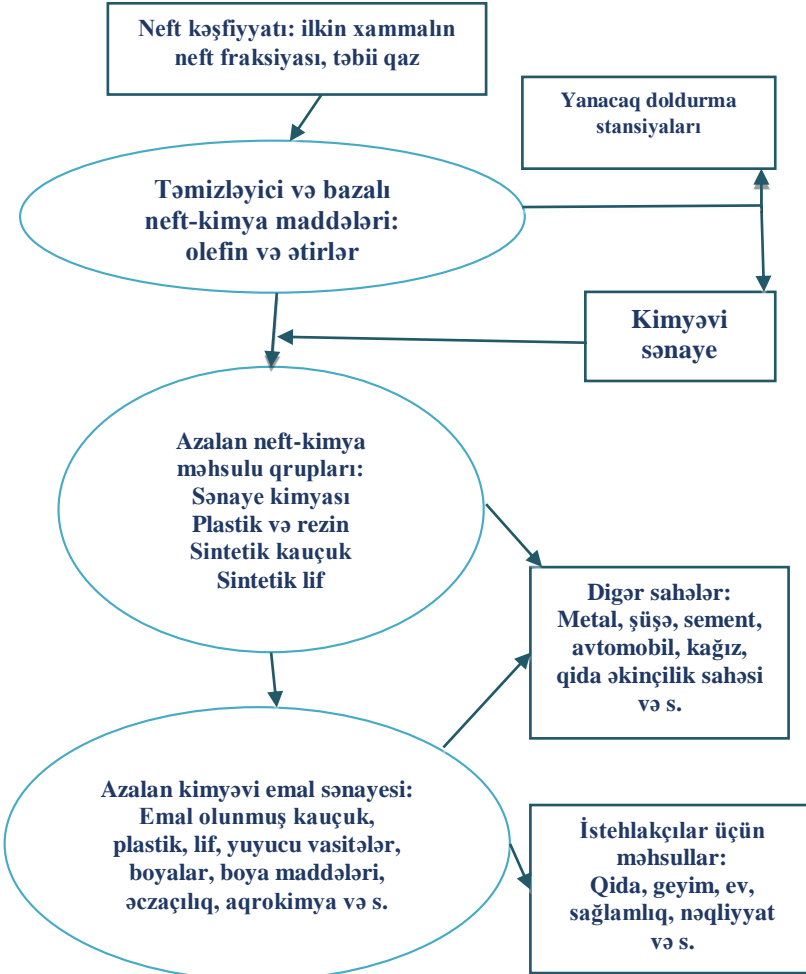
Neft kəşfiyyatı: ilkin xammalın neft fraksiyası, təbii qaz

Yanacaq doldurma stansiyaları

Təmizləyici və bazalı neft-kimya maddələri: olefin və ətirlər

Kimyəvi sənaye

Azalan neft-kimya məhsulu qrupları: Sənaye kimyası Plastik və rezin Sintetik kauçuk Sintetik lif

Digər sahələr: Metal, şüşə, sement, avtomobil, kağız, qida əkinçilik sahəsi və s.

Azalan kimyəvi emal sənayesi: Emal olunmuş kauçuk, plastik, lif, yuyucu vasitələr, boyalar, boya maddələri, əczaçılıq, aqrokimya və s.

İstehlakçılar üçün məhsullar: Qida, geyim, ev, sağlamlıq, nəqliyyat və s.